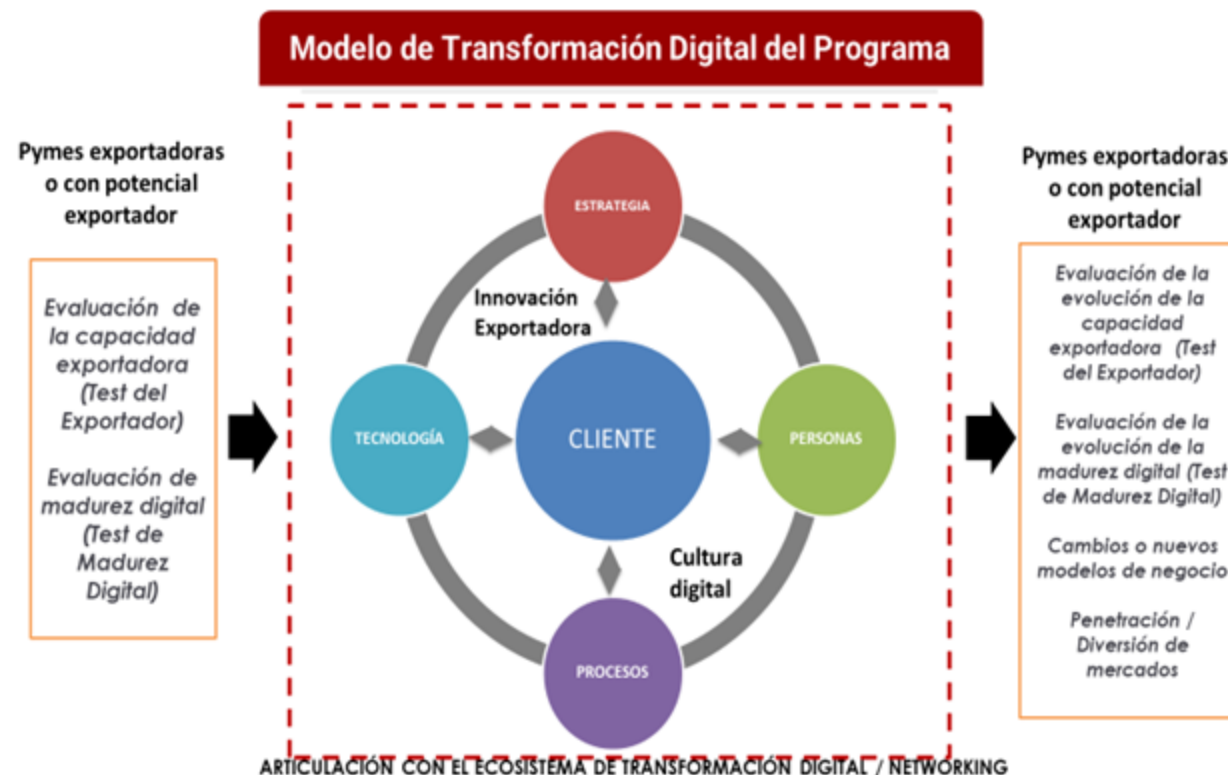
Modelo de Transformación Digital del Programa

Pymes exportadoras o con potencial exportador

Evaluación de la capacidad exportadora (Test del Exportador)

Evaluación de madurez digital (Test de Madurez Digital)

ESTRATEGIA

Innovación Exportadora

TECNOLOGÍA

CLIENTE

PERSONAS

Cultura digital

PROCESOS

Pymes exportadoras o con potencial exportador

Evaluación de la evolución de la capacidad exportadora (Test del Exportador)

Evaluación de la evolución de la madurez digital (Test de Madurez Digital)

Cambios o nuevos modelos de negocio

Penetración / Diversión de mercados

ARTICULACIÓN CON EL ECOSISTEMA DE TRANSFORMACIÓN DIGITAL / NETWORKING